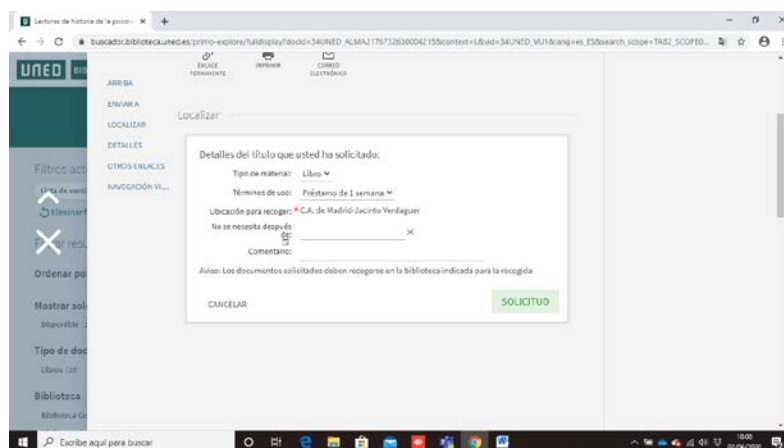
Lecturas de historia de la psicolo ×  +

buscador.biblioteca.uned.es/primo-explore/fulldisplay?docid=34UNED_ALMA21767326300042155&context=L&vid=34UNED_VU1&lang=es_ES&search_scope=TAB2_SCOPE0...

UNED

ENLACE PERMANENTE   IMPRIMIR   CORREO ELECTRÓNICO

ARRIBA
ENVIAR A
LOCALIZAR
DETALLES
OTROS ENLACES
NAVEGACIÓN VI...

Localizar

Filtros act
Lista de versi
Eliminar

Filtrar resu

Ordenar po

Mostrar sol
Disponible

Tipo de doc
Libros (10)

Biblioteca
Biblioteca Ce

Detalles del título que usted ha solicitado:

Tipo de material: Libro

Términos de uso: Préstamo de 1 semana

Ubicación para recoger: * C.A. de Madrid-Jacinto Verdaguer

No se necesita después de:

Comentario:

Aviso: Los documentos solicitados deben recogerse en la biblioteca indicada para la recogida

CANCELAR

SOLICITUD

Escribe aquí para buscar

18:00
01/06/2020